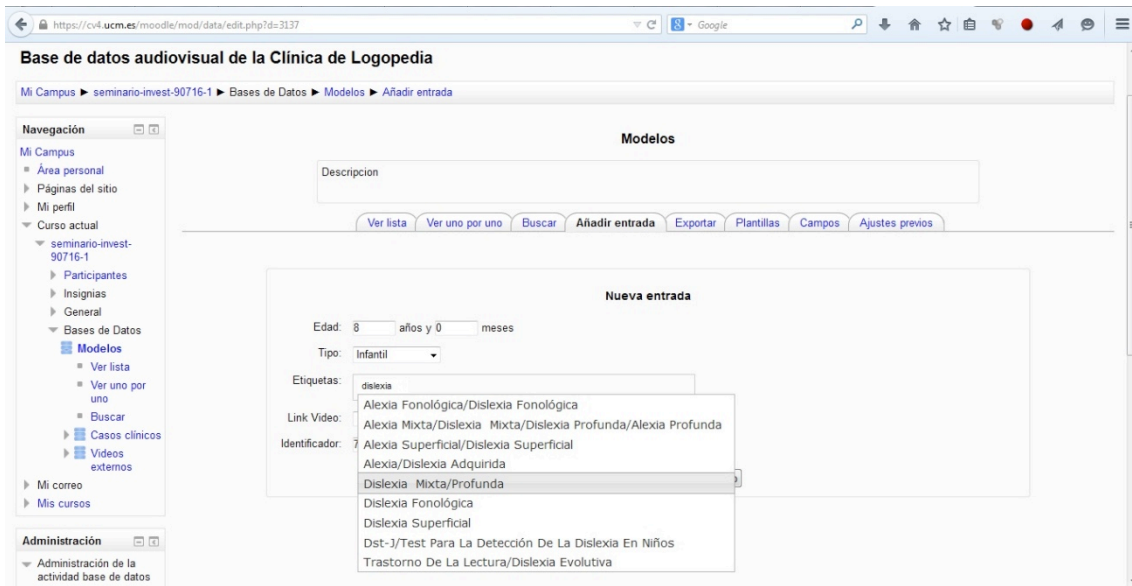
https://cv4.ucm.es/moodle/mod/data/edit.php?d=3137

Google

Base de datos audiovisual de la Clínica de Logopedia

Mi Campus ► seminario-invest-90716-1 ► Bases de Datos ► Modelos ► Añadir entrada

Navegación

Mi Campus
Área personal
Páginas del sitio
Mi perfil
Curso actual
seminario-invest-90716-1
Participantes
Insignias
General
Bases de Datos
Modelos
Ver lista
Ver uno por uno
Buscar
Casos clínicos
Videos externos
Mi correo
Mis cursos

Administración

Administración de la actividad base de datos

Modelos

Descripcion

Ver lista | Ver uno por uno | Buscar | Añadir entrada | Exportar | Plantillas | Campos | Ajustes previos

Nueva entrada

Edad: 8 años y 0 meses

Tipo: Infantil

Etiquetas: dislexia

Link Video:

Identificador: 7

Alexia Fonológica/Dislexia Fonológica
Alexia Mixta/Dislexia Mixta/Dislexia Profunda/Alexia Profunda
Alexia Superficial/Dislexia Superficial
Alexia/Dislexia Adquirida
Dislexia Mixta/Profunda
Dislexia Fonológica
Dislexia Superficial
Dst-J/Test Para La Detección De La Dislexia En Niños
Trastorno De La Lectura/Dislexia Evolutiva